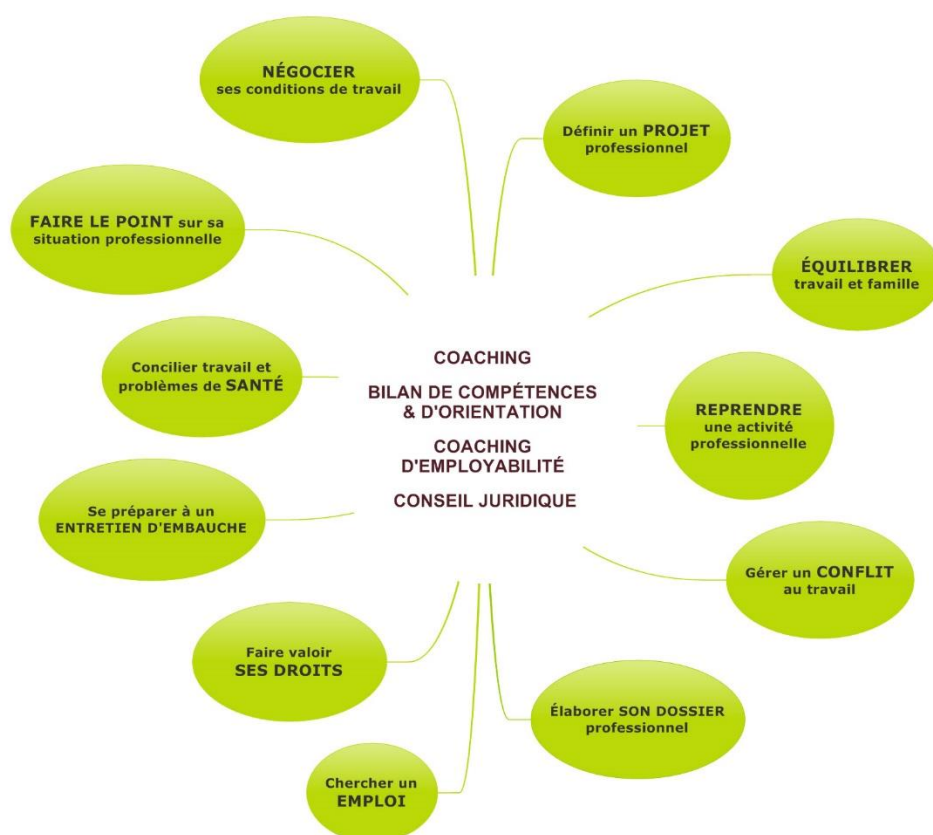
NÉGOCIER
ses conditions de travail

Définir un PROJET professionnel

FAIRE LE POINT sur sa situation professionnelle

ÉQUILIBRER
travail et famille

COACHING

BILAN DE COMPÉTENCES & D'ORIENTATION

COACHING D'EMPLOYABILITÉ

CONSEIL JURIDIQUE

Concilier travail et problèmes de SANTÉ

REPRENDRE
une activité professionnelle

Se préparer à un ENTRETIEN D'EMBAUCHE

Gérer un CONFLIT au travail

Faire valoir
SES DROITS

Élaborer SON DOSSIER professionnel

Chercher un
EMPLOI